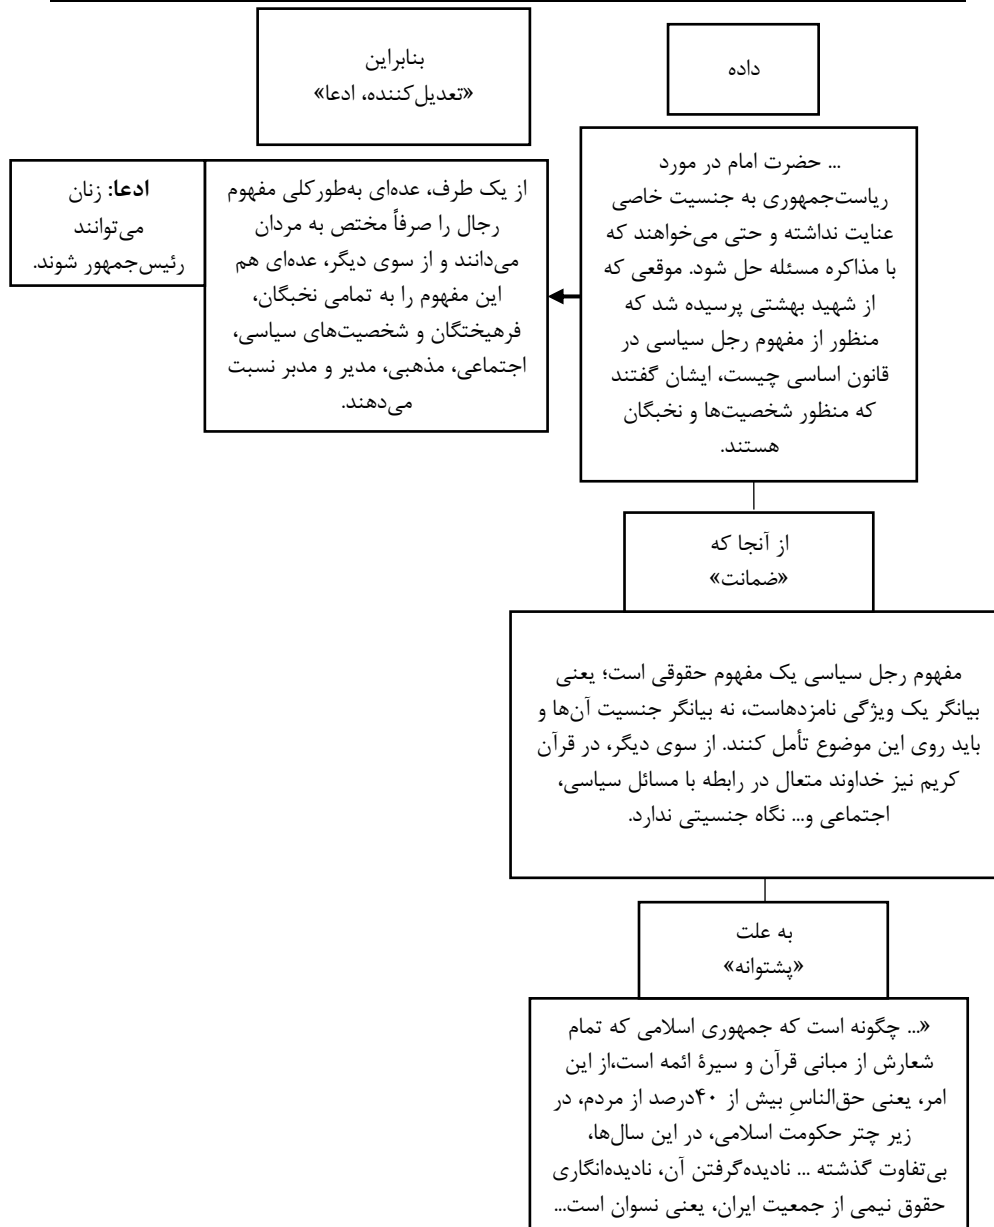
داده

... حضرت امام در مورد ریاست‌جمهوری به جنسیت خاصی عنایت نداشته و حتی می‌خواهند که با مذاکره مسئله حل شود. موقعی که از شهید بهشتی پرسیده شد که منظور از مفهوم رجل سیاسی در قانون اساسی چیست، ایشان گفتند که منظور شخصیت‌ها و نخبگان هستند.

بنابراین
«تعدیل‌کننده، ادعا»

از یک طرف، عده‌ای به‌طورکلی مفهوم رجال را صرفاً مختص به مردان می‌دانند و از سوی دیگر، عده‌ای هم این مفهوم را به تمامی نخبگان، فرهیختگان و شخصیت‌های سیاسی، اجتماعی، مذهبی، مدیر و مدبر نسبت می‌دهند.

**ادعا**: زنان می‌توانند رئیس‌جمهور شوند.

از آنجا که
«ضمانت»

مفهوم رجل سیاسی یک مفهوم حقوقی است؛ یعنی بیانگر یک ویژگی نامزدهاست، نه بیانگر جنسیت آن‌ها و باید روی این موضوع تأمل کنند. از سوی دیگر، در قرآن کریم نیز خداوند متعال در رابطه با مسائل سیاسی، اجتماعی و... نگاه جنسیتی ندارد.

به علت
«پشتوانه»

«... چگونه است که جمهوری اسلامی که تمام شعارش از مبانی قرآن و سیرهٔ ائمه است،از این امر، یعنی حق‌الناسِ بیش از ۴۰درصد از مردم، در زیر چتر حکومت اسلامی، در این سال‌ها، بی‌تفاوت گذشته ... نادیده‌گرفتن آن، نادیده‌انگاری حقوق نیمی از جمعیت ایران، یعنی نسوان است...